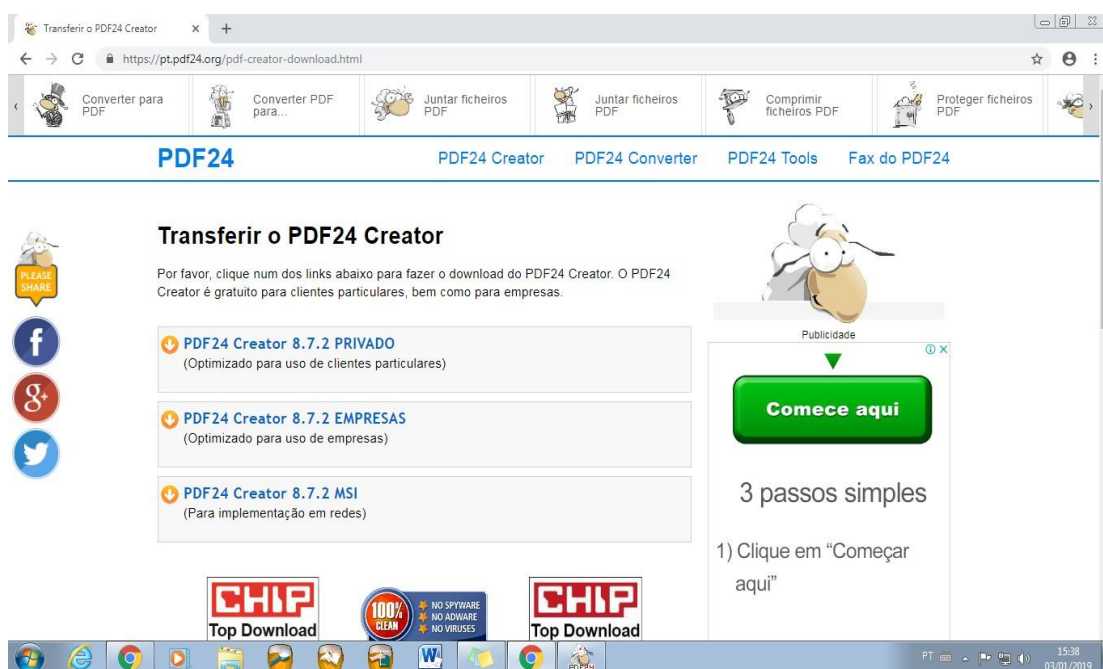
Transferir o PDF24 Creator × +

https://pt.pdf24.org/pdf-creator-download.html

Converter para PDF
Converter PDF para...
Juntar ficheiros PDF
Juntar ficheiros PDF
Comprimir ficheiros PDF
Proteger ficheiros PDF

PDF24
PDF24 Creator
PDF24 Converter
PDF24 Tools
Fax do PDF24

PLEASE SHARE

Transferir o PDF24 Creator

Por favor, clique num dos links abaixo para fazer o download do PDF24 Creator. O PDF24 Creator é gratuito para clientes particulares, bem como para empresas.

PDF24 Creator 8.7.2 PRIVADO
(Optimizado para uso de clientes particulares)

PDF24 Creator 8.7.2 EMPRESAS
(Optimizado para uso de empresas)

PDF24 Creator 8.7.2 MSI
(Para implementação em redes)

Publicidade

Comece aqui

3 passos simples

1) Clique em "Começar aqui"

CHIP
Top Download

100% CLEAN
NO SPYWARE
NO ADWARE
NO VIRUSES

CHIP
Top Download

PT
15:38
03/01/2019